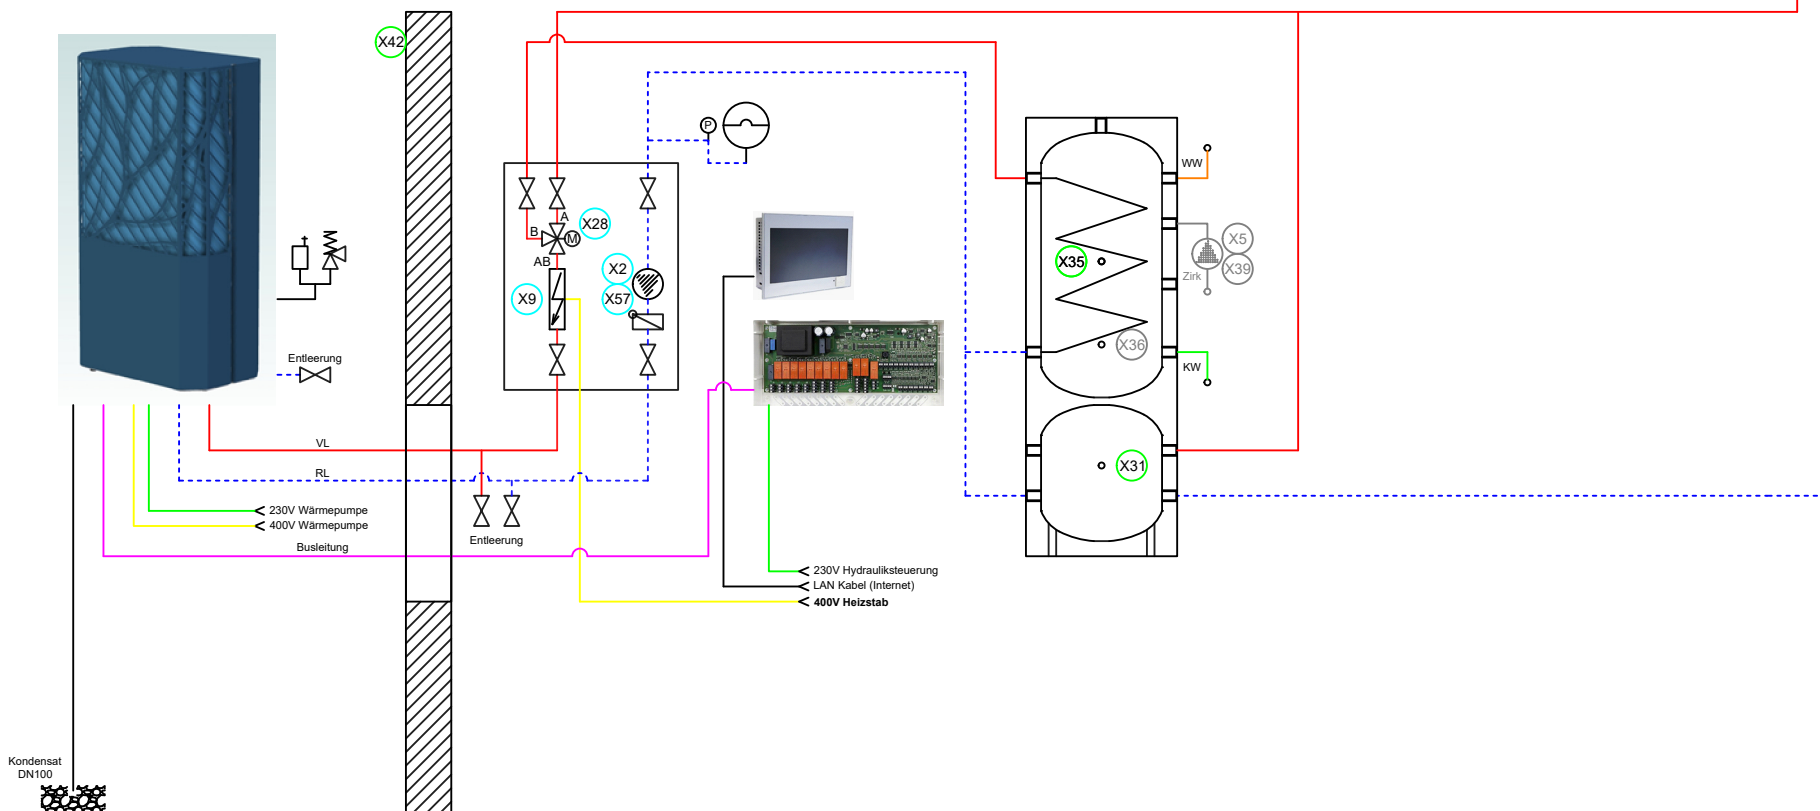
X42

Entleerung

VL

RL

230V Wärmepumpe
400V Wärmepumpe

Busleitung

Kondensat
DN100

B
A
X28
M
AB
X2
X9
X57

P

Entleerung

230V Hydrauliksteuerung
LAN Kabel (Internet)
400V Heizstab

WW
X5
X35
X39
Zirk
X36
KW
X31